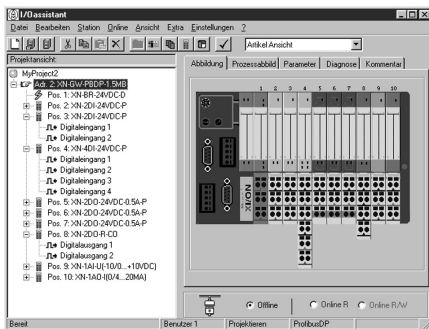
I/Oassistant
Datei Bearbeiten Station Online Ansicht Extra Einstellungen ?
Artikel Ansicht
Projektansicht:
MyProject2
Adr. 2: XN-GW-PBDP-1.5MB
Pos. 1: XN-BR-24VDC-D
Pos. 2: XN-2DI-24VDC-P
Pos. 3: XN-2DI-24VDC-P
Digitaleingang 1
Digitaleingang 2
Pos. 4: XN-4DI-24VDC-P
Digitaleingang 1
Digitaleingang 2
Digitaleingang 3
Digitaleingang 4
Pos. 5: XN-2DO-24VDC-0.5A-P
Pos. 6: XN-2DO-24VDC-0.5A-P
Pos. 7: XN-2DO-24VDC-0.5A-P
Pos. 8: XN-2DO-R-CO
Digitalausgang 1
Digitalausgang 2
Pos. 9: XN-1AI-U(-10/0...+10VDC)
Pos. 10: XN-1AO-I(0/4...20MA)
Abbildung Prozessabbild Parameter Diagnose Kommentar
1 2 3 4 5 6 7 8 9 10
XNOIX
Offline Online R Online R/W
Bereit Benutzer 1 Projektieren ProfibusDP